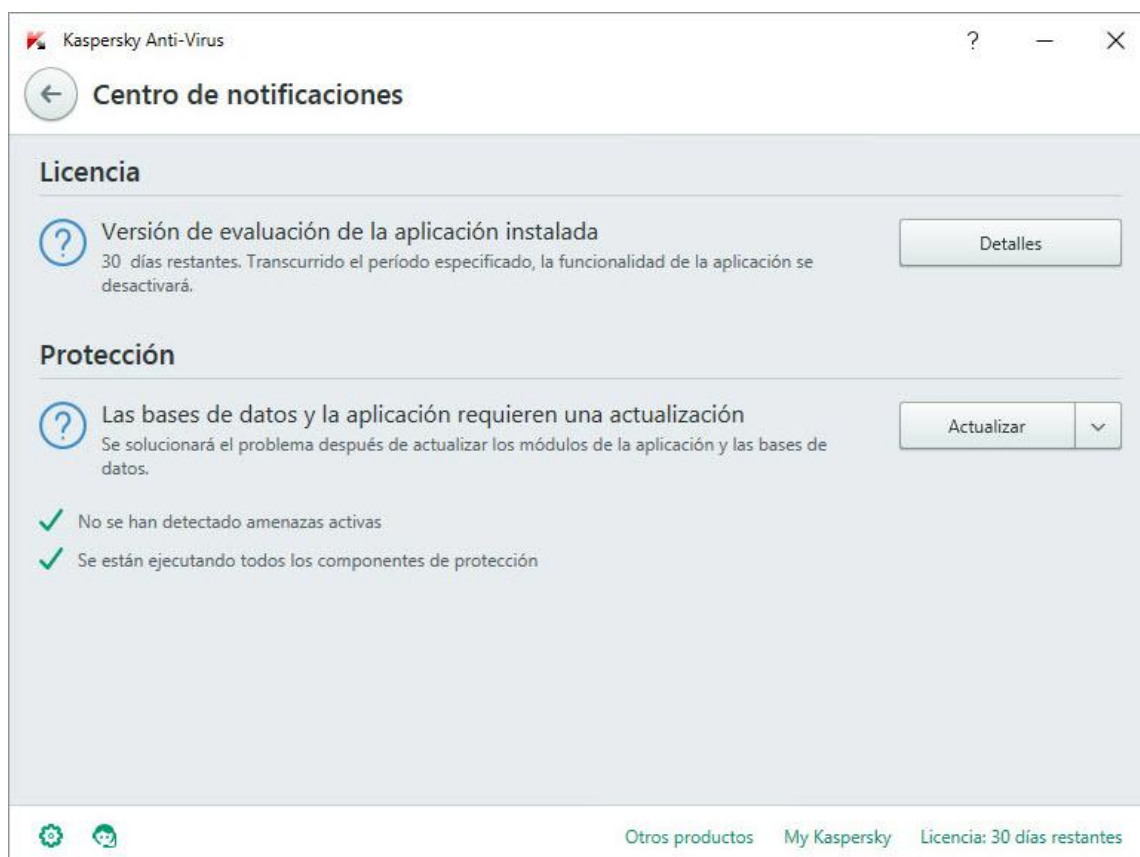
Kaspersky Anti-Virus

?

Centro de notificaciones

Licencia

Versión de evaluación de la aplicación instalada
30 días restantes. Transcurrido el período especificado, la funcionalidad de la aplicación se desactivará.

Detalles

Protección

Las bases de datos y la aplicación requieren una actualización
Se solucionará el problema después de actualizar los módulos de la aplicación y las bases de datos.

Actualizar

No se han detectado amenazas activas

Se están ejecutando todos los componentes de protección

Otros productos My Kaspersky Licencia: 30 días restantes